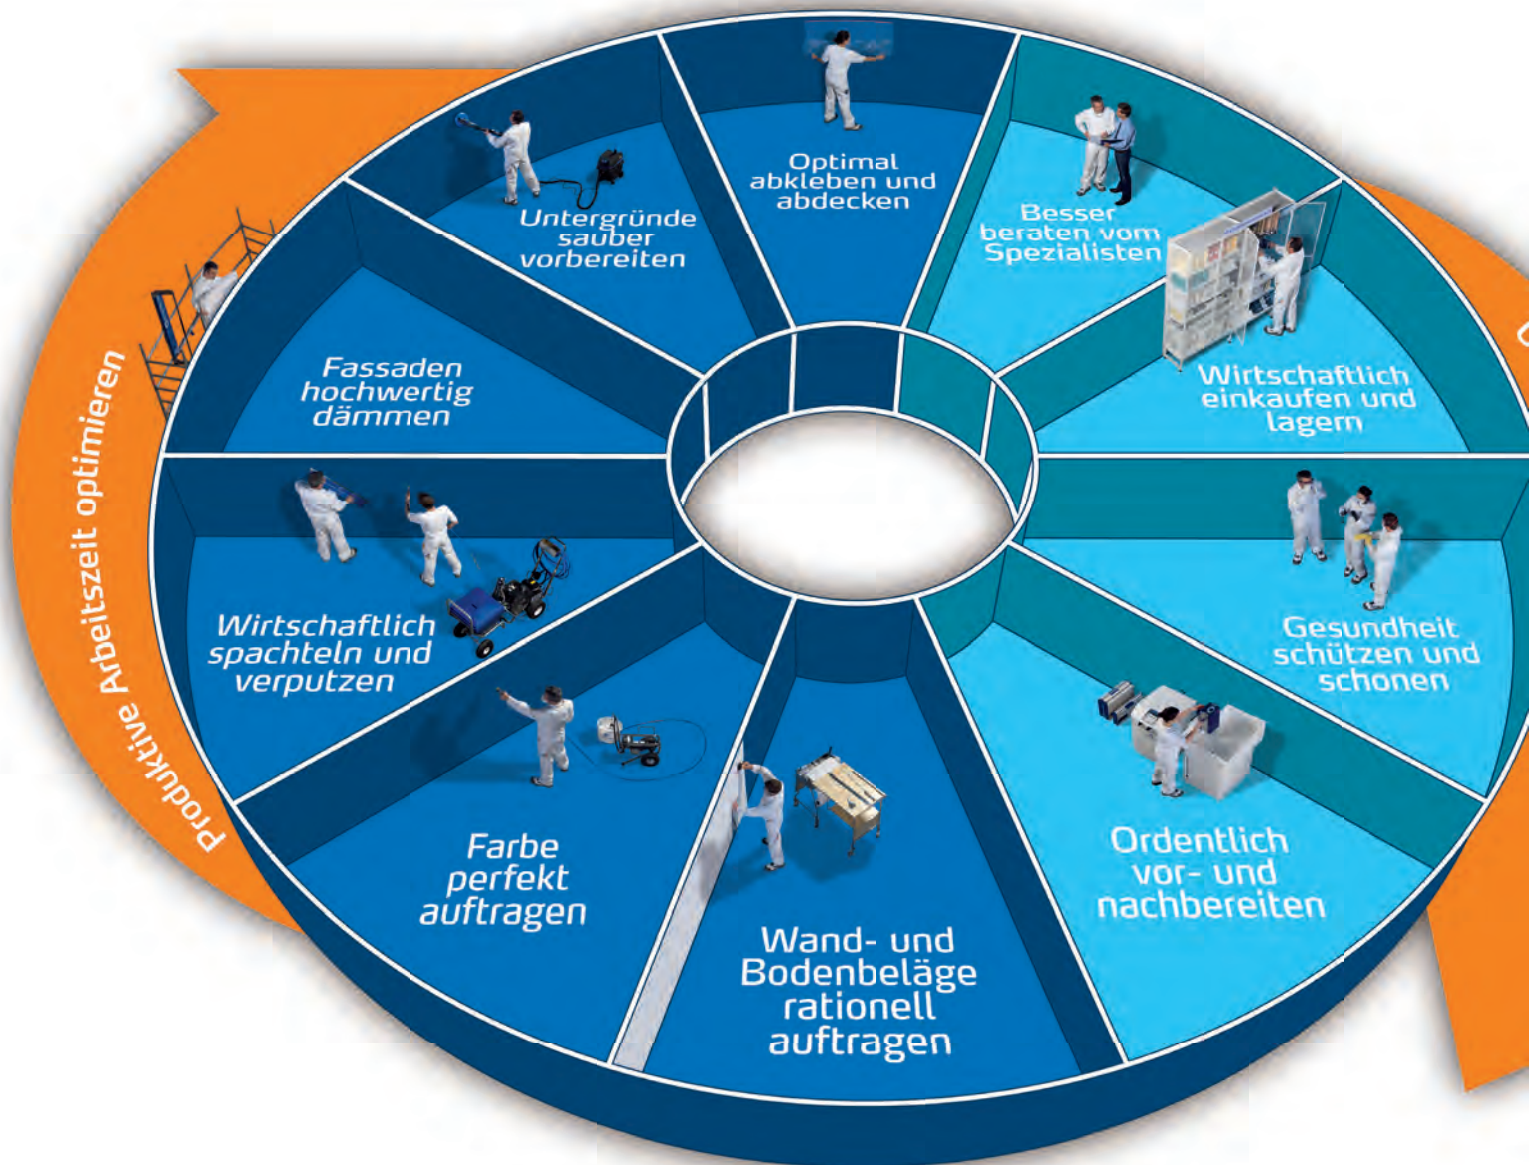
Optimal abkleben und abdecken

Besser beraten vom Spezialisten

Wirtschaftlich einkaufen und lagern

Gesundheit schützen und schonen

Ordentlich vor- und nachbereiten

Wand- und Bodenbeläge rationell auftragen

Farbe perfekt auftragen

Wirtschaftlich spachteln und verputzen

Fassaden hochwertig dämmen

Untergründe sauber vorbereiten

Produktive Arbeitszeit optimieren